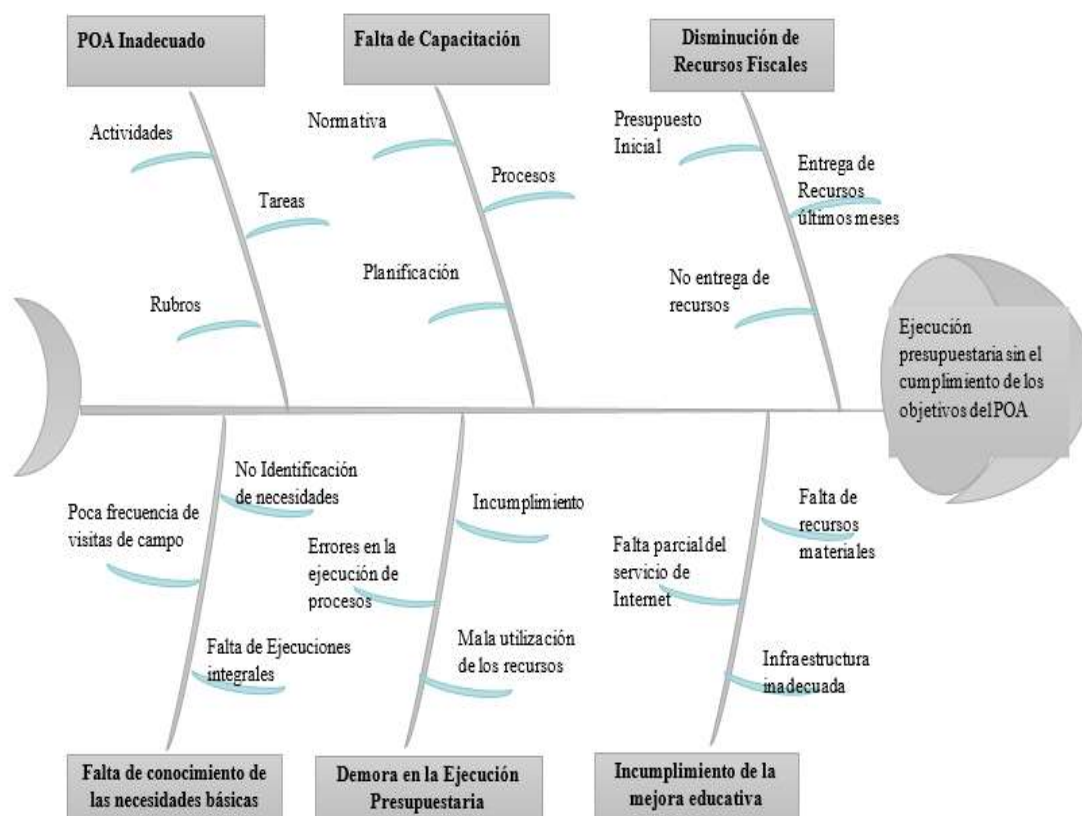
POA Inadecuado

Actividades

Tareas

Rubros

Falta de Capacitación

Normativa

Procesos

Planificación

Disminución de Recursos Fiscales

Presupuesto Inicial

Entrega de Recursos últimos meses

No entrega de recursos

Ejecución presupuestaria sin el cumplimiento de los objetivos del POA

No Identificación de necesidades

Poca frecuencia de visitas de campo

Falta de Ejecuciones integrales

Incumplimiento

Errores en la ejecución de procesos

Mala utilización de los recursos

Falta de recursos materiales

Falta parcial del servicio de Internet

Infraestructura inadecuada

Falta de conocimiento de las necesidades básicas

Demora en la Ejecución Presupuestaria

Incumplimiento de la mejora educativa